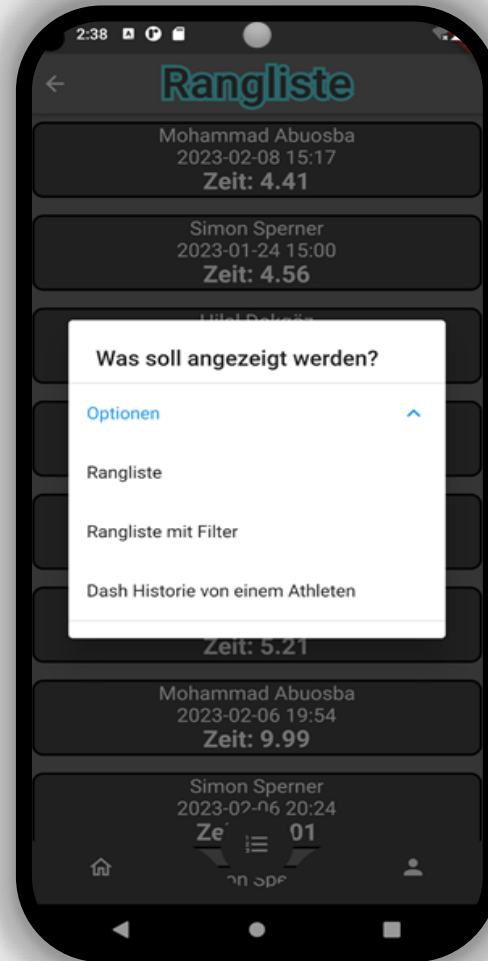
2:38

Rangliste

Mohammad Abuosba
2023-02-08 15:17
Zeit: 4.41

Simon Sperner
2023-01-24 15:00
Zeit: 4.56

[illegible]

Was soll angezeigt werden?

Optionen

Rangliste

Rangliste mit Filter

Dash Historie von einem Athleten

Zeit: 5.21

Mohammad Abuosba
2023-02-06 19:54
Zeit: 9.99

Simon Sperner
2023-02-06 20:24
Ze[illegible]01

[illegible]on Spe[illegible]